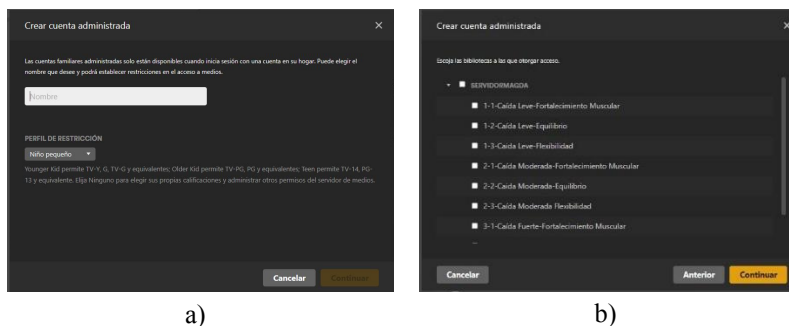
Crear cuenta administrada ×

Las cuentas familiares administradas solo están disponibles cuando inicia sesión con una cuenta en su hogar. Puede elegir el nombre que desee y podrá establecer restricciones en el acceso a medios.

Nombre

PERFIL DE RESTRICCIÓN

Niño pequeño ▾

Younger Kid permite TV-Y, G, TV-G y equivalentes; Older Kid permite TV-PG, PG y equivalentes; Teen permite TV-14, PG-13 y equivalente. Elija Ninguno para elegir sus propias calificaciones y administrar otros permisos del servidor de medios.

Cancelar Continuar

a)

Crear cuenta administrada ×

Escoja las bibliotecas a las que otorgar acceso.

SERVIDORMAGDA

1-1-Caída Leve-Fortalecimiento Muscular

1-2-Caída Leve-Equilibrio

1-3-Caída Leve-Flexibilidad

2-1-Caída Moderada-Fortalecimiento Muscular

2-2-Caída Moderada-Equilibrio

2-3-Caída Moderada Flexibilidad

3-1-Caída Fuerte-Fortalecimiento Muscular

Cancelar Anterior Continuar

b)